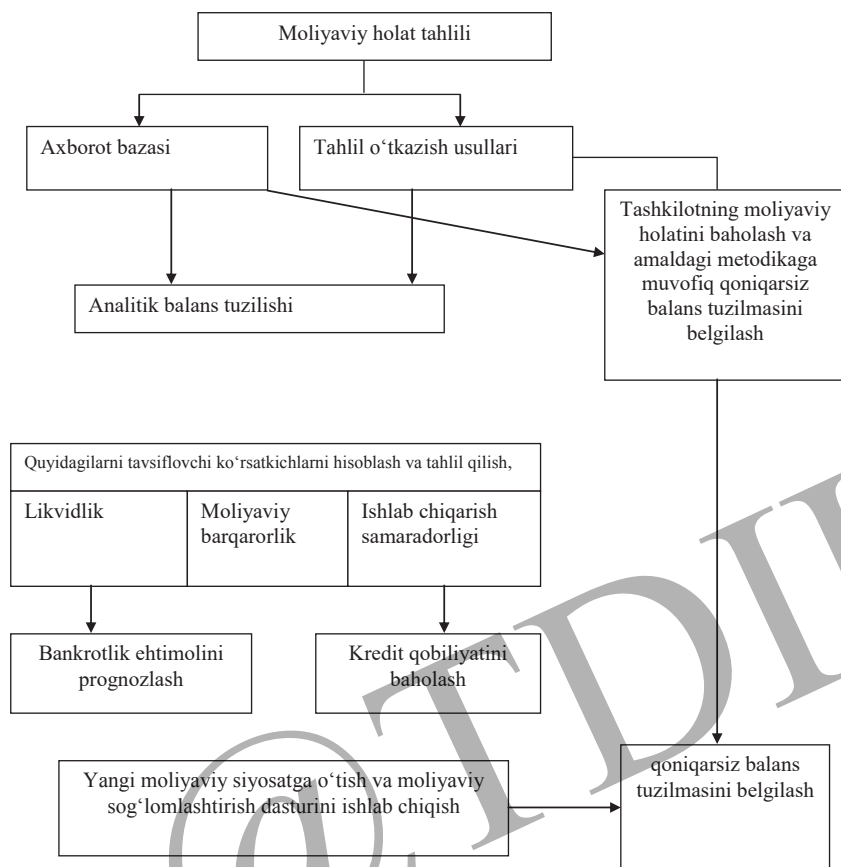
Moliyaviy holat tahlili

Axborot bazasi

Tahlil o‘tkazish usullari

Tashkilotning moliyaviy holatini baholash va amaldagi metodikaga muvofiq qoniqarsiz balans tuzilmasini belgilash

Analitik balans tuzilishi

Quyidagilarni tavsiflovchi ko‘rsatkichlarni hisoblash va tahlil qilish,

| Likvidlik | Moliyaviy barqarorlik | Ishlab chiqarish samaradorligi |
|---|---|---|

Bankrotlik ehtimolini prognozlash

Kredit qobiliyatini baholash

Yangi moliyaviy siyosatga o‘tish va moliyaviy sog‘lomlashtirish dasturini ishlab chiqish

qoniqarsiz balans tuzilmasini belgilash

@TDIU